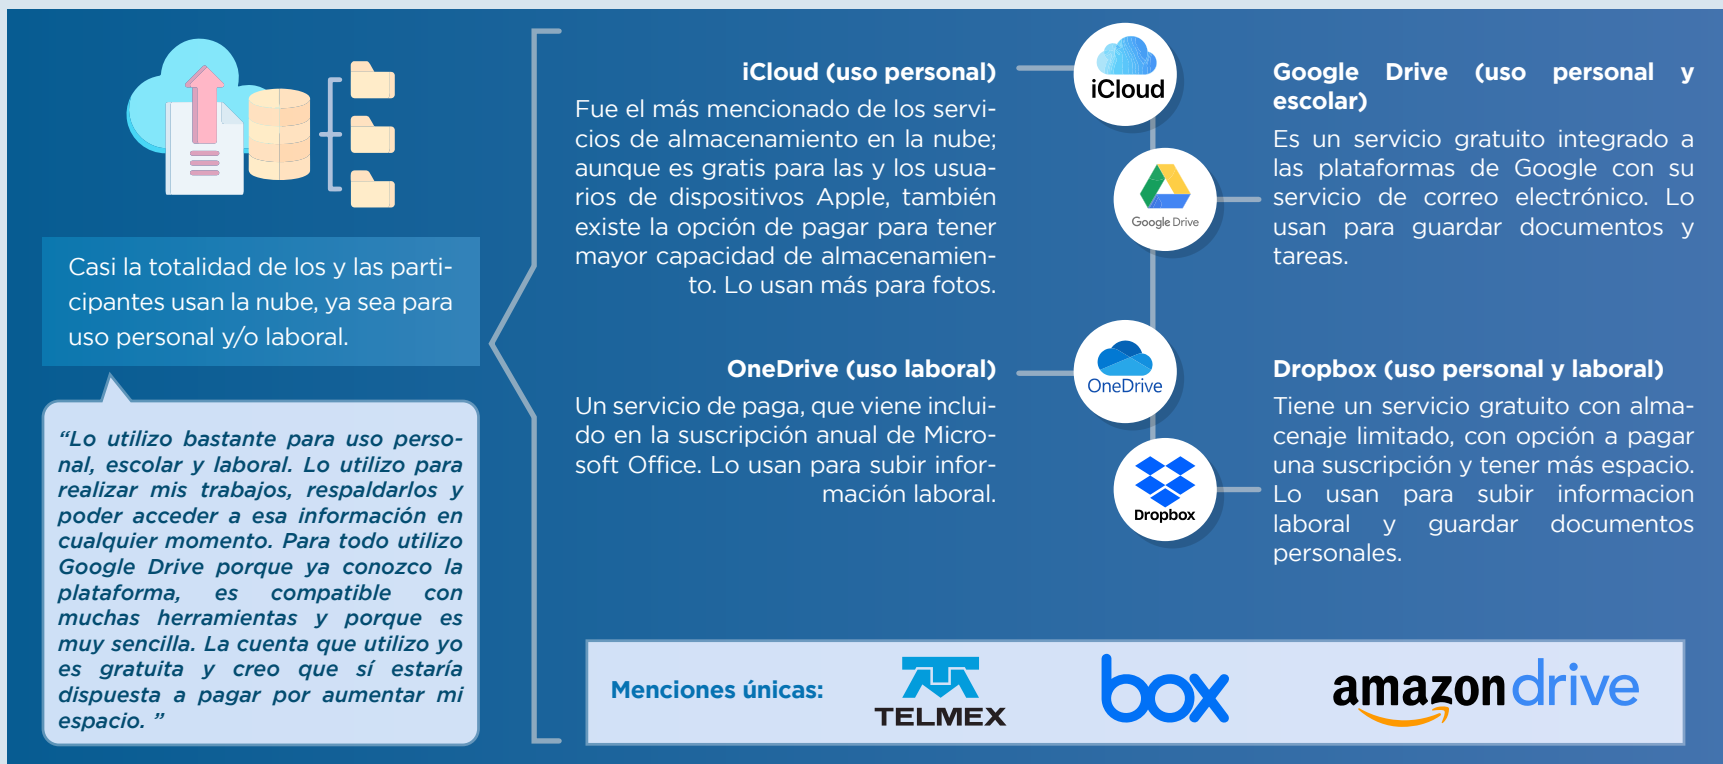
Casi la totalidad de los y las participantes usan la nube, ya sea para uso personal y/o laboral.

“Lo utilizo bastante para uso personal, escolar y laboral. Lo utilizo para realizar mis trabajos, respaldarlos y poder acceder a esa información en cualquier momento. Para todo utilizo Google Drive porque ya conozco la plataforma, es compatible con muchas herramientas y porque es muy sencilla. La cuenta que utilizo yo es gratuita y creo que sí estaría dispuesta a pagar por aumentar mi espacio. ”

iCloud (uso personal)
Fue el más mencionado de los servicios de almacenamiento en la nube; aunque es gratis para las y los usuarios de dispositivos Apple, también existe la opción de pagar para tener mayor capacidad de almacenamiento. Lo usan más para fotos.

iCloud

Google Drive

Google Drive (uso personal y escolar)
Es un servicio gratuito integrado a las plataformas de Google con su servicio de correo electrónico. Lo usan para guardar documentos y tareas.

OneDrive (uso laboral)
Un servicio de paga, que viene incluido en la suscripción anual de Microsoft Office. Lo usan para subir información laboral.

OneDrive

Dropbox

Dropbox (uso personal y laboral)
Tiene un servicio gratuito con almacenaje limitado, con opción a pagar una suscripción y tener más espacio. Lo usan para subir informacion laboral y guardar documentos personales.

Menciones únicas: TELMEX box amazon drive